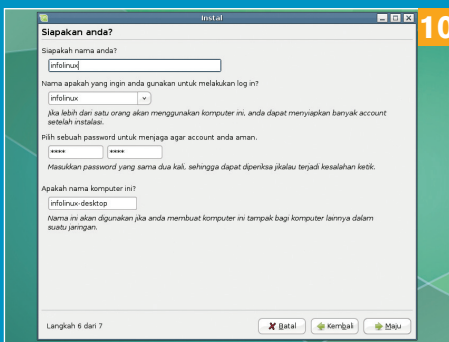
Instal

Siapakan anda?

Siapakah nama anda?

infolinux

Nama apakah yang ingin anda gunakan untuk melakukan log in?

infolinux

Jika lebih dari satu orang akan menggunakan komputer ini, anda dapat menyiapkan banyak account setelah instalasi.

Pilih sebuah password untuk menjaga agar account anda aman.

**** ****

Masukkan password yang sama dua kali, sehingga dapat diperiksa jikalau terjadi kesalahan ketik.

Apakah nama komputer ini?

infolinux-desktop

Nama ini akan digunakan jika anda membuat komputer ini tampak bagi komputer lainnya dalam suatu jaringan.

Langkah 6 dari 7

Batal Kembali Maju

10